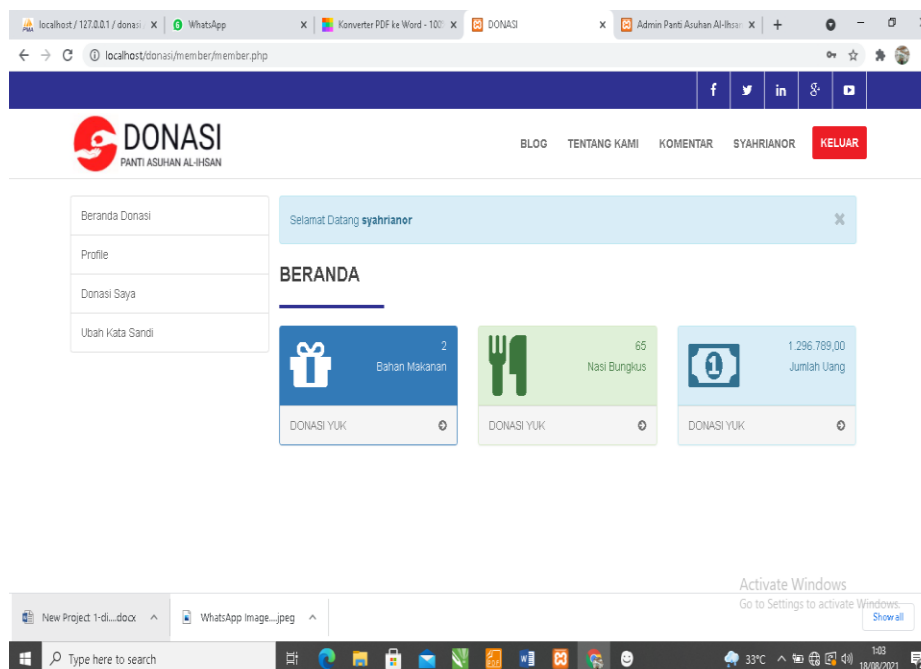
localhost / 127.0.0.1 / donasi × | WhatsApp × | Konverter PDF ke Word - 100 × | DONASI × | Admin Panti Asuhan Al-Ihsan × | +

localhost/donasi/member/member.php

f in

DONASI
PANTI ASUHAN AL-IHSAN

BLOG TENTANG KAMI KOMENTAR SYAHRIANOR KELUAR

Beranda Donasi
Profile
Donasi Saya
Ubah Kata Sandi

Selamat Datang **syahrianor**

BERANDA

2
Bahan Makanan

DONASI YUK

65
Nasi Bungkus

DONASI YUK

1.296.789,00
Jumlah Uang

DONASI YUK

Activate Windows
Go to Settings to activate Windows.

New Project 1-di....docx ^ WhatsApp Image....jpeg ^ Show all

Type here to search

33°C 1:03 18/08/2021